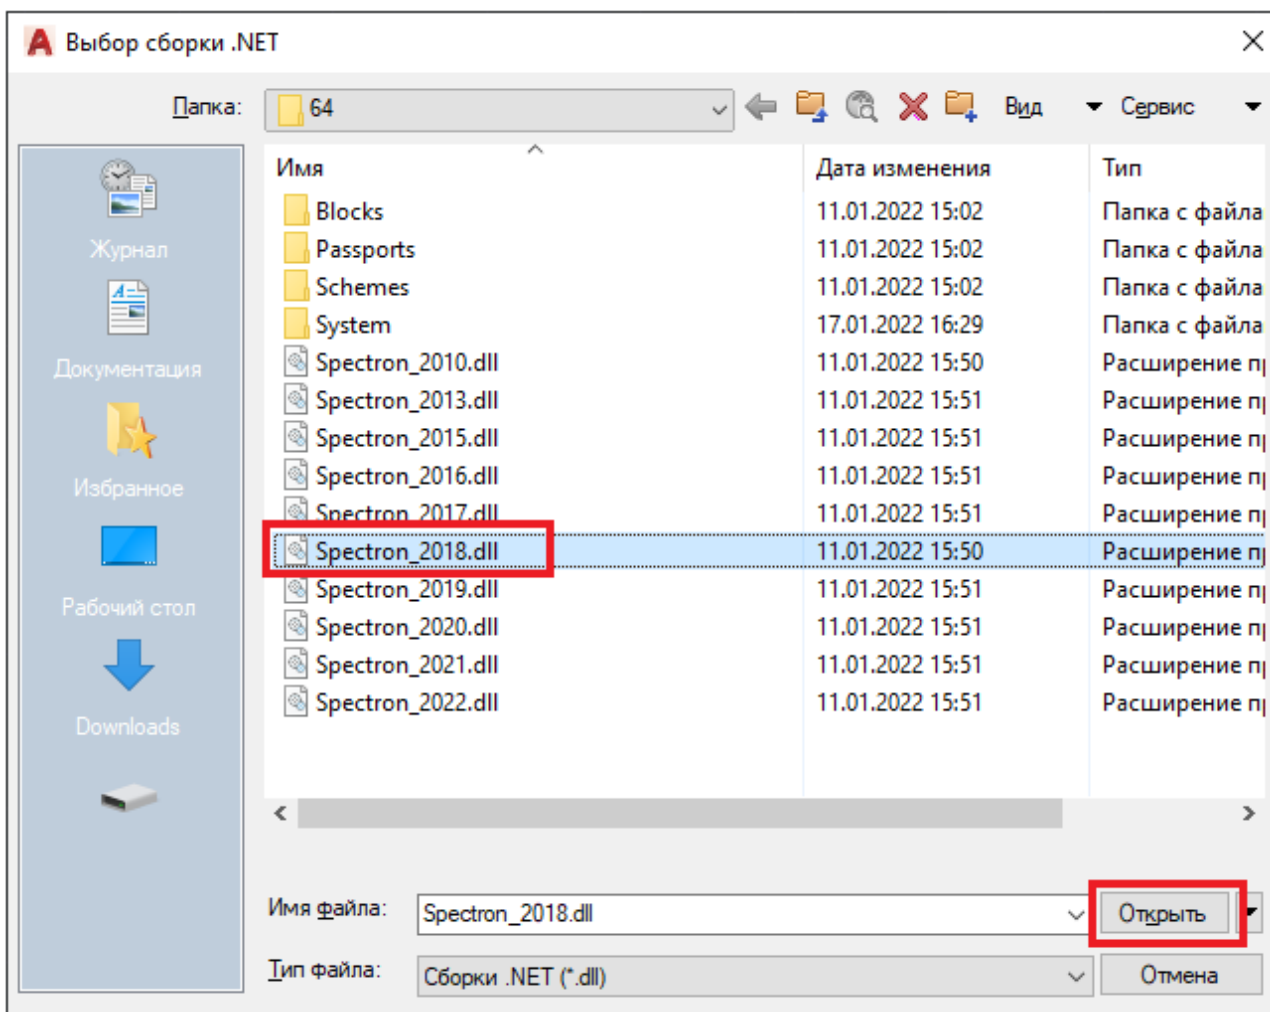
Выбор сборки .NET

Папка: 64

Вид Сервис

Журнал
Документация
Избранное
Рабочий стол
Downloads

| Имя | Дата изменения | Тип |
|---|---|---|
| Blocks | 11.01.2022 15:02 | Папка с файла |
| Passports | 11.01.2022 15:02 | Папка с файла |
| Schemes | 11.01.2022 15:02 | Папка с файла |
| System | 17.01.2022 16:29 | Папка с файла |
| Spectron_2010.dll | 11.01.2022 15:50 | Расширение п |
| Spectron_2013.dll | 11.01.2022 15:51 | Расширение п |
| Spectron_2015.dll | 11.01.2022 15:51 | Расширение п |
| Spectron_2016.dll | 11.01.2022 15:51 | Расширение п |
| Spectron_2017.dll | 11.01.2022 15:51 | Расширение п |
| Spectron_2018.dll | 11.01.2022 15:50 | Расширение п |
| Spectron_2019.dll | 11.01.2022 15:51 | Расширение п |
| Spectron_2020.dll | 11.01.2022 15:51 | Расширение п |
| Spectron_2021.dll | 11.01.2022 15:51 | Расширение п |
| Spectron_2022.dll | 11.01.2022 15:51 | Расширение п |

Имя файла: Spectron_2018.dll
Открыть
Тип файла: Сборки .NET (*.dll)
Отмена